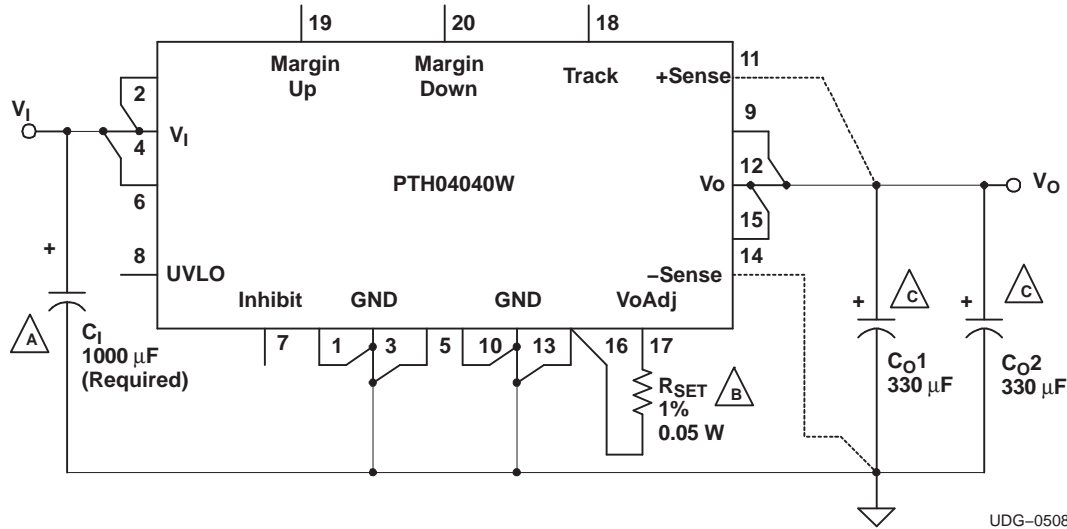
19
20
18
Margin Up
Margin Down
Track
+Sense
11
2
$V_I$
$V_I$
4
9
12
Vo
$V_O$
PTH04040W
6
15
+
8
UVLO
14
–Sense
Inhibit
GND
GND
VoAdj
C
C
+
+
A
$C_I$
1000 μF
(Required)
7
1
3
5
10
13
16
17
$R_{SET}$
1%
0.05 W
B
$C_O1$
330 μF
$C_O2$
330 μF
UDG–0508